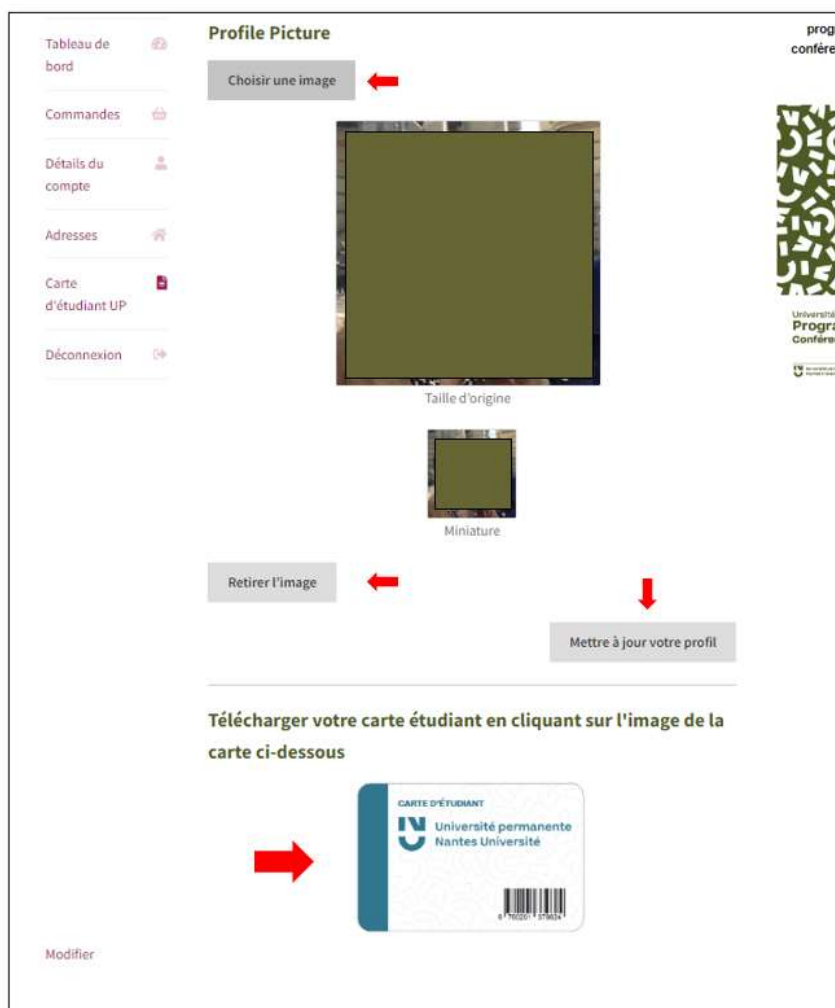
Tableau de bord

Commandes

Détails du compte

Adresses

Carte d'étudiant UP

Déconnexion

Modifier

Profile Picture

Choisir une image

Taille d'origine

Miniature

Retirer l'image

Mettre à jour votre profil

Télécharger votre carte étudiant en cliquant sur l'image de la carte ci-dessous

CARTE D'ÉTUDIANT

Université permanente
Nantes Université

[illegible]

prog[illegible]
confére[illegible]

Université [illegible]
Progra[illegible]
Confére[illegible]

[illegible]